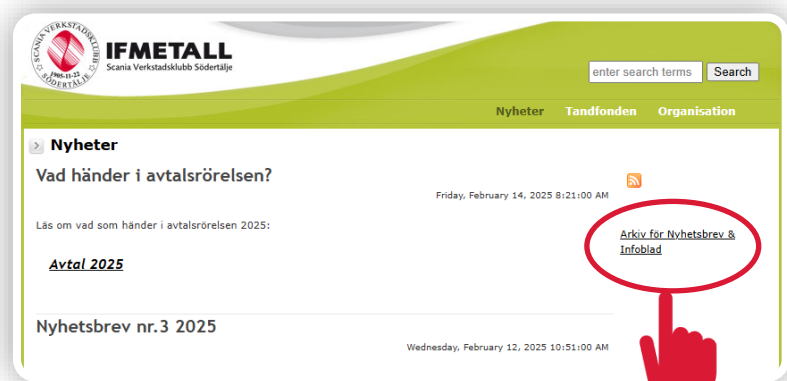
SCANIA VERKSTADSKLUBB 1905-11-23 SÖDERTÄLJE

IFMETALL
Scania Verkstadsklubb Södertälje

enter search terms Search

Nyheter Tandfonden Organisation

Nyheter

Vad händer i avtalsrörelsen?

Friday, February 14, 2025 8:21:00 AM

Läs om vad som händer i avtalsrörelsen 2025:

Avtal 2025

Arkiv för Nyhetsbrev & Infoblad

Nyhetsbrev nr.3 2025

Wednesday, February 12, 2025 10:51:00 AM